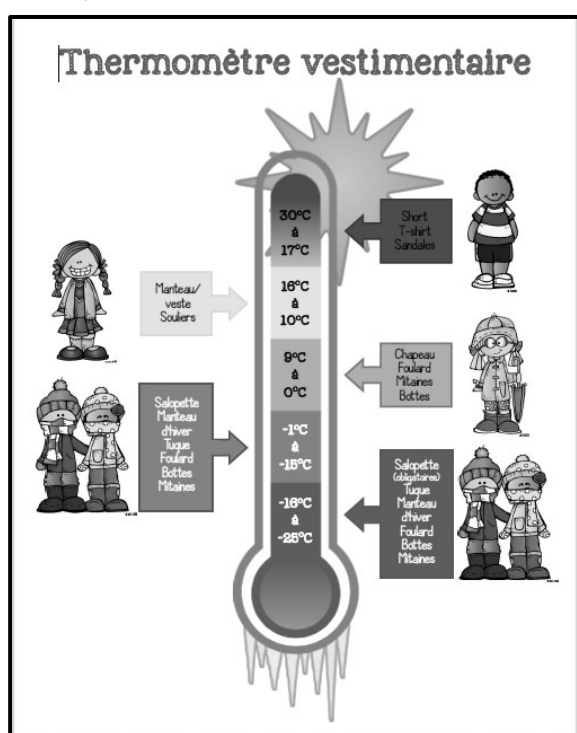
Thermomètre vestimentaire

30°C à 17°C

Short
T-shirt
Sandales

Manteau/
veste
Souliers

16°C à 10°C

9°C à 0°C

Chapeau
Foulard
Mitaines
Bottes

Salopette
Manteau
d'hiver
Tuque
Foulard
Bottes
Mitaines

-1°C à -15°C

-16°C à -25°C

Salopette
(obligatoires)
Tuque
Manteau
d'hiver
Foulard
Bottes
Mitaines